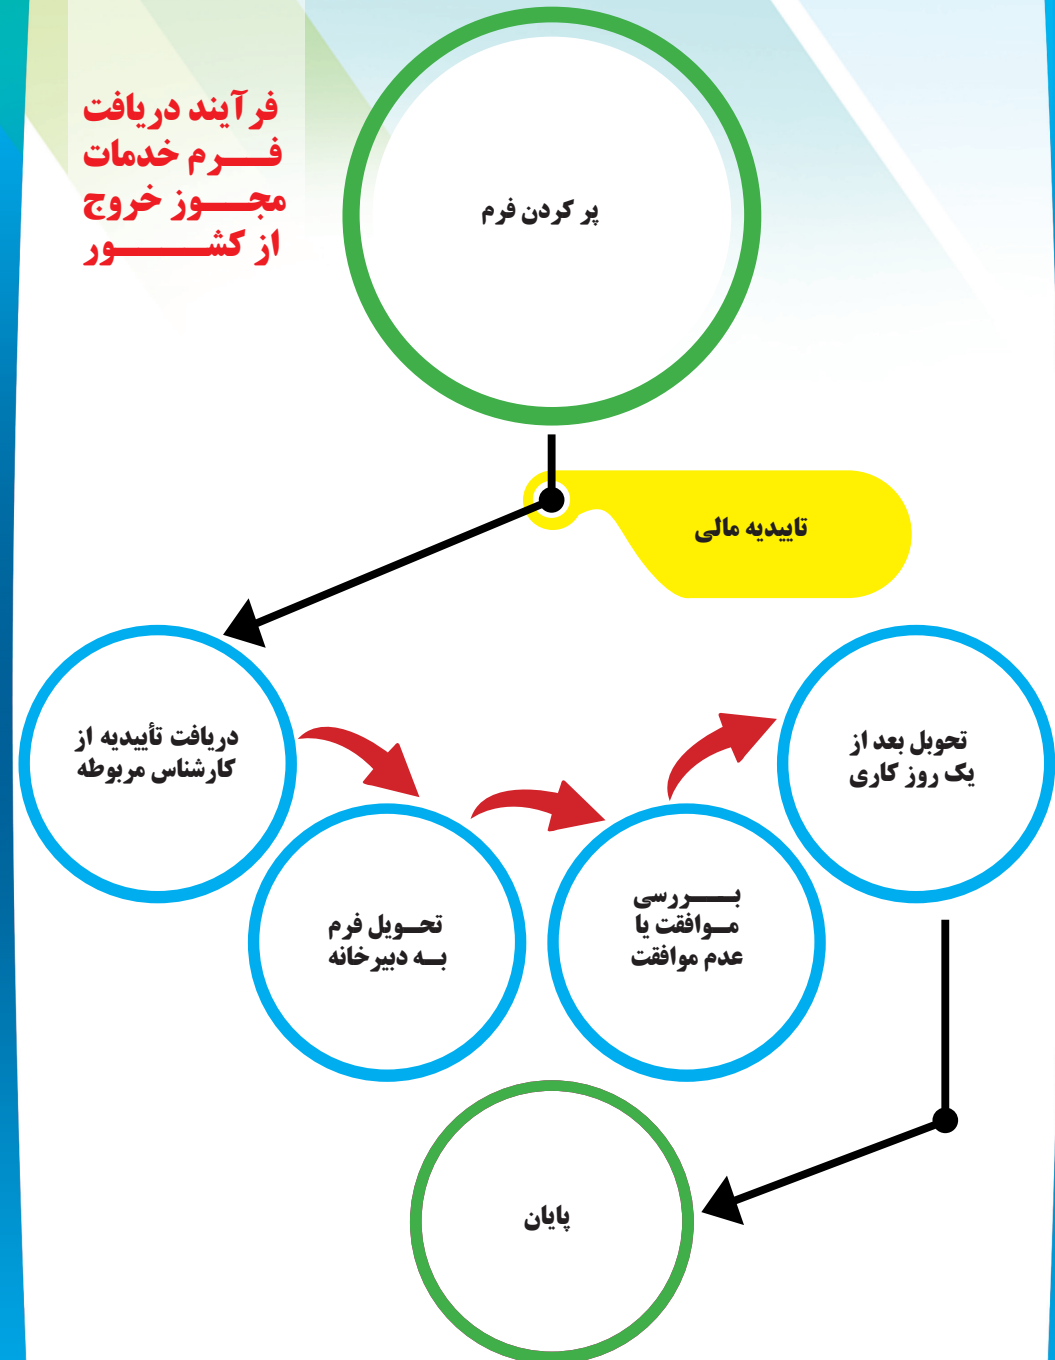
فرآیند دریافت فــرم خدمات مجــوز خروج از کشـــــور

پر کردن فرم

تاییدیه مالی

دریافت تأییدیه از کارشناس مربوطه

تحــویل فرم بــه دبیرخانه

بــــررسی مــوافقت یا عدم موافقت

تحوبل بعد از یک روز کاری

پایان